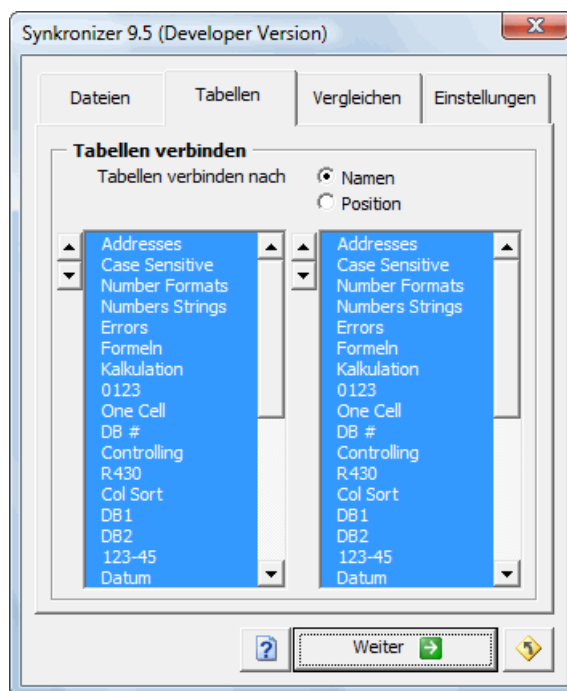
Synkronizer 9.5 (Developer Version)

Dateien | Tabellen | Vergleichen | Einstellungen

Tabellen verbinden

Tabellen verbinden nach

Namen

Position

Addresses
Case Sensitive
Number Formats
Numbers Strings
Errors
Formeln
Kalkulation
0123
One Cell
DB #
Controlling
R430
Col Sort
DB1
DB2
123-45
Datum

Addresses
Case Sensitive
Number Formats
Numbers Strings
Errors
Formeln
Kalkulation
0123
One Cell
DB #
Controlling
R430
Col Sort
DB1
DB2
123-45
Datum

?

Weiter